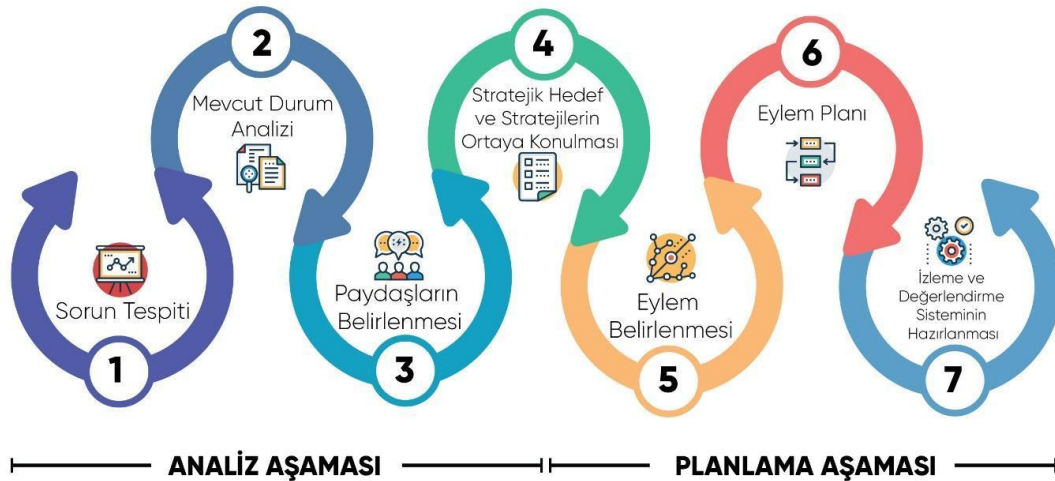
1
Sorun Tespiti

2
Mevcut Durum Analizi

3
Paydaşların Belirlenmesi

4
Stratejik Hedef ve Stratejilerin Ortaya Konulması

5
Eylem Belirlenmesi

6
Eylem Planı

7
İzleme ve Değerlendirme Sisteminin Hazırlanması

ANALİZ AŞAMASI

PLANLAMA AŞAMASI